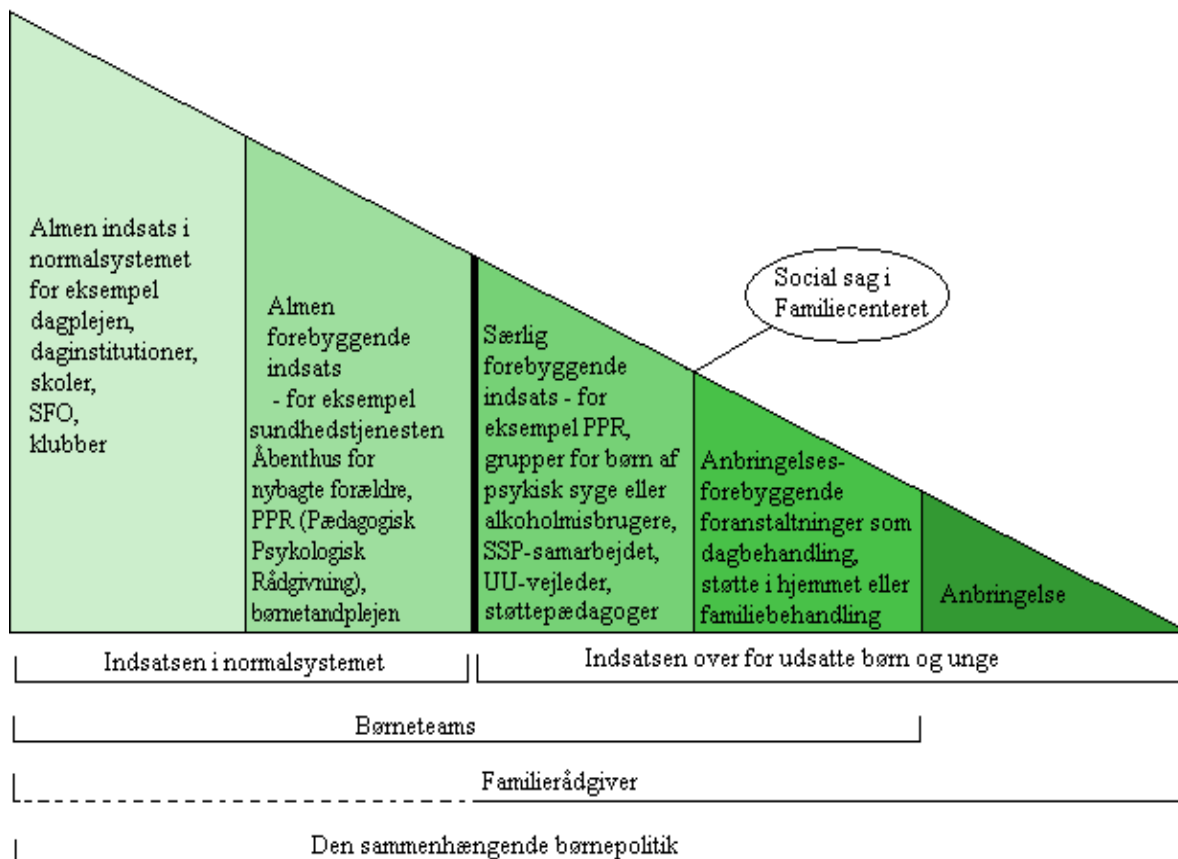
Almen indsats i normalsystemet for eksempel dagplejen, daginstitutioner, skoler, SFO, klubber

Almen forebyggende indsats - for eksempel sundhedstjenesten Åbenthus for nybagte forældre, PPR (Pædagogisk Psykologisk Rådgivning), børnetandplejen

Særlig forebyggende indsats - for eksempel PPR, grupper for børn af psykisk syge eller alkoholmisbrugere, SSP-samarbejdet, UU-vejleder, støttepædagoger

Social sag i Familiecenteret

Anbringelses-forebyggende foranstaltninger som dagbehandling, støtte i hjemmet eller familiebehandling

Anbringelse

Indsatsen i normalsystemet

Indsatsen over for udsatte børn og unge

Børneteams

Familierådgiver

Den sammenhængende børnepolitik